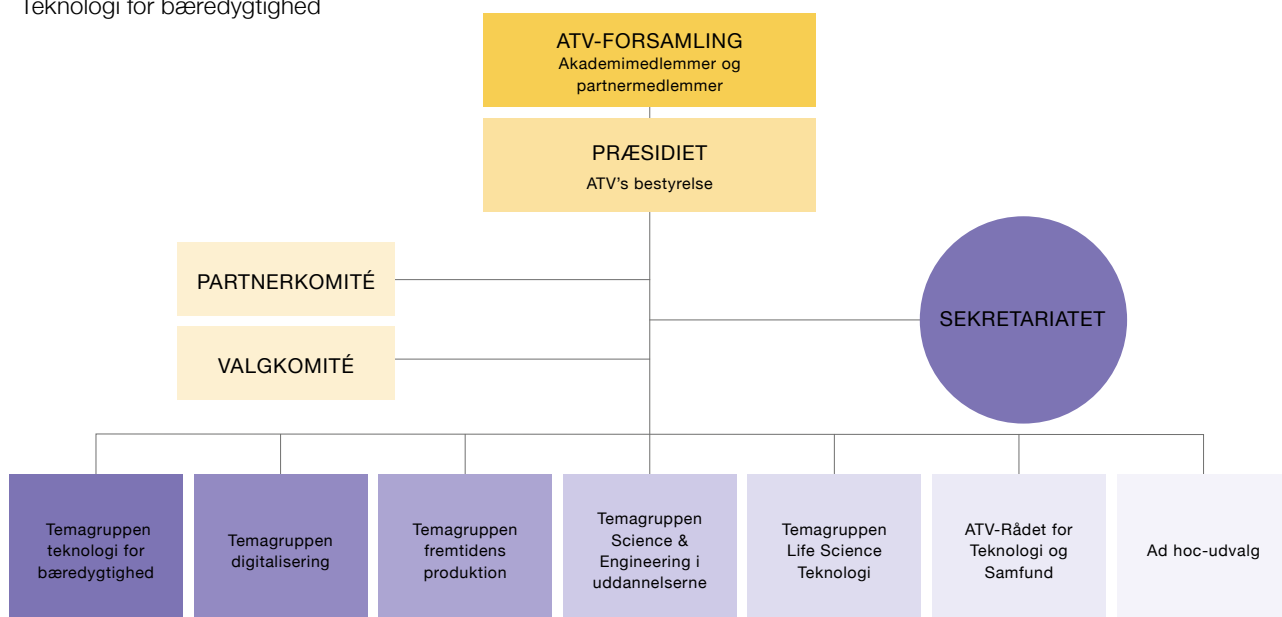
Teknologi for bæredygtighed

ATV-FORSAMLING
Akademimedlemmer og partnermedlemmer

PRÆSIDIET
ATV's bestyrelse

PARTNERKOMITÉ

VALGKOMITÉ

SEKRETARIATET

Temagruppen teknologi for bæredygtighed

Temagruppen digitalisering

Temagruppen fremtidens produktion

Temagruppen Science & Engineering i uddannelserne

Temagruppen Life Science Teknologi

ATV-Rådet for Teknologi og Samfund

Ad hoc-udvalg